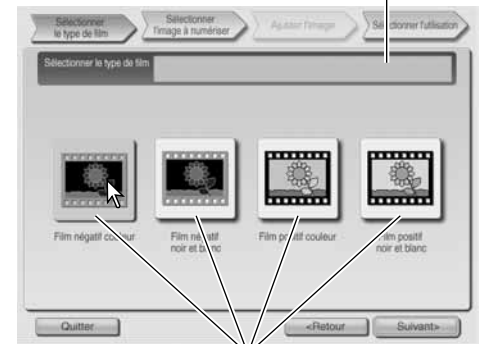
Sélectionner le type de film

Sélectionner l'image à numériser

Ajuster l'image

Sélectionner l'utilisation

Sélectionner le type de film

Film négatif couleur

Film négatif noir et blanc

Film positif couleur

Film positif noir et blanc

Quitter

<Retour

Suivant>